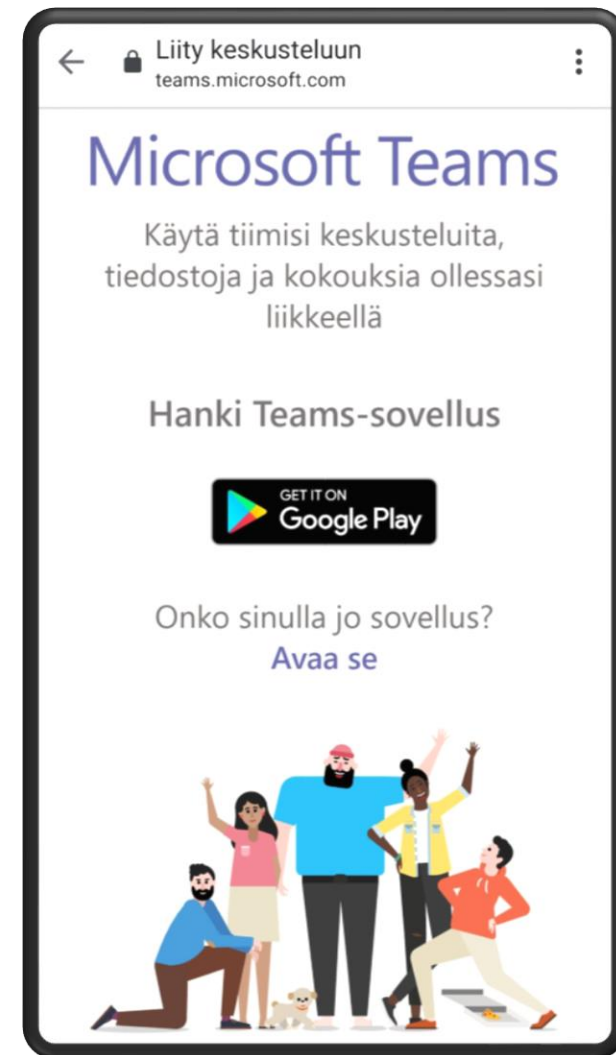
Liity keskusteluun
teams.microsoft.com

Microsoft Teams

Käytä tiimisi keskusteluita, tiedostoja ja kokouksia ollessasi liikkeellä

Hanki Teams-sovellus

GET IT ON
Google Play

Onko sinulla jo sovellus?
Avaa se